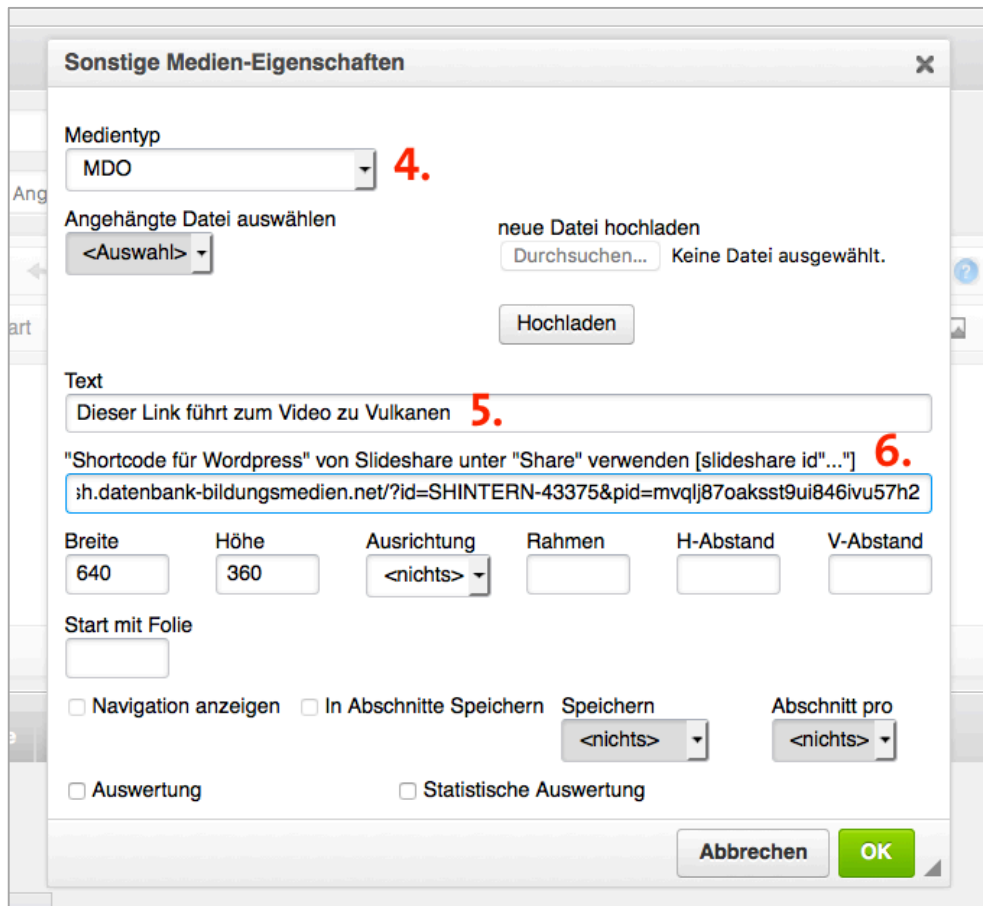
Sonstige Medien-Eigenschaften

Ang

art

Medientyp

MDO

4.

Angehängte Datei auswählen

<Auswahl>

neue Datei hochladen

Durchsuchen...

Keine Datei ausgewählt.

Hochladen

Text

Dieser Link führt zum Video zu Vulkanen

5.

"Shortcode für Wordpress" von Slideshare unter "Share" verwenden [slideshare id"..."]

6.

sh.datenbank-bildungsmedien.net/?id=SHINTERN-43375&pid=mvqlj87oaksst9ui846ivu57h2

| Breite | Höhe | Ausrichtung | Rahmen | H-Abstand | V-Abstand |
|---|---|---|---|---|---|
| 640 | 360 | <nichts> | | | |

Start mit Folie

Navigation anzeigen

In Abschnitte Speichern

Speichern

<nichts>

Abschnitt pro

<nichts>

Auswertung

Statistische Auswertung

Abbrechen

OK